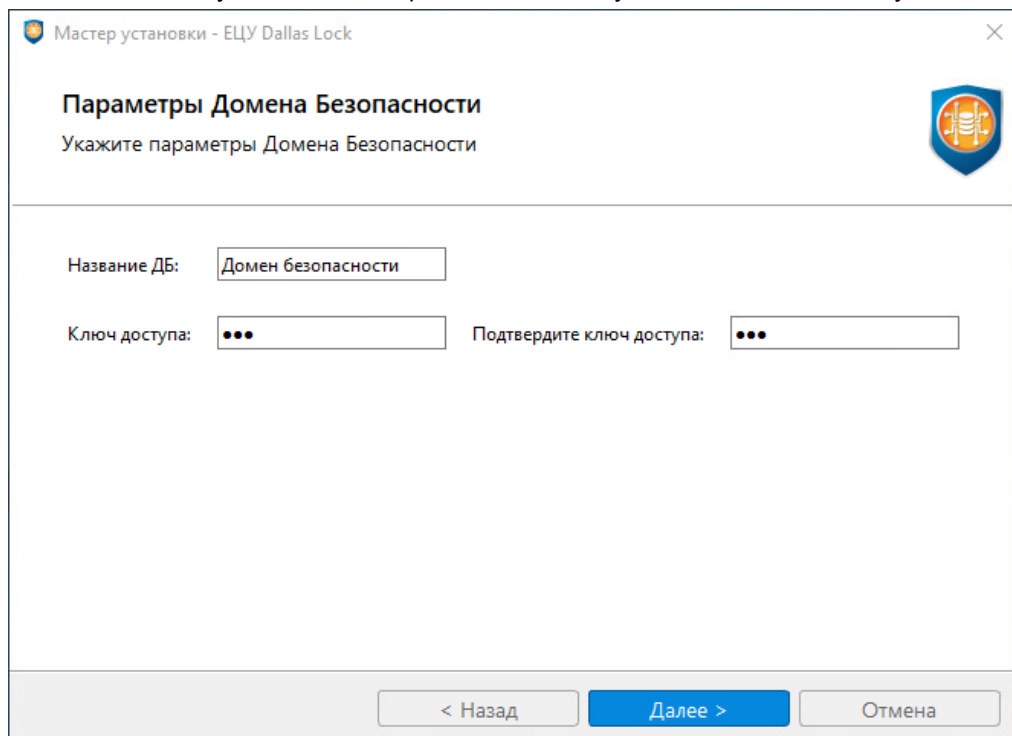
Мастер установки - ЕЦУ Dallas Lock

Параметры Домена Безопасности

Укажите параметры Домена Безопасности

Название ДБ: Домен безопасности

Ключ доступа: ●●●

Подтвердите ключ доступа: ●●●

< Назад

Далее >

Отмена